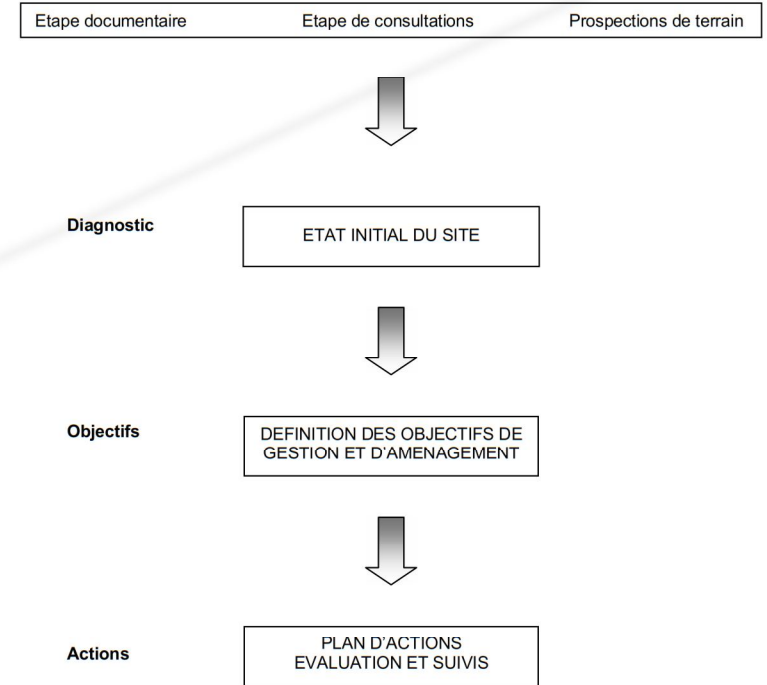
Etape documentaire Etape de consultations Prospections de terrain

Diagnostic

ETAT INITIAL DU SITE

Objectifs

DEFINITION DES OBJECTIFS DE GESTION ET D'AMENAGEMENT

Actions

PLAN D'ACTIONS
EVALUATION ET SUIVIS